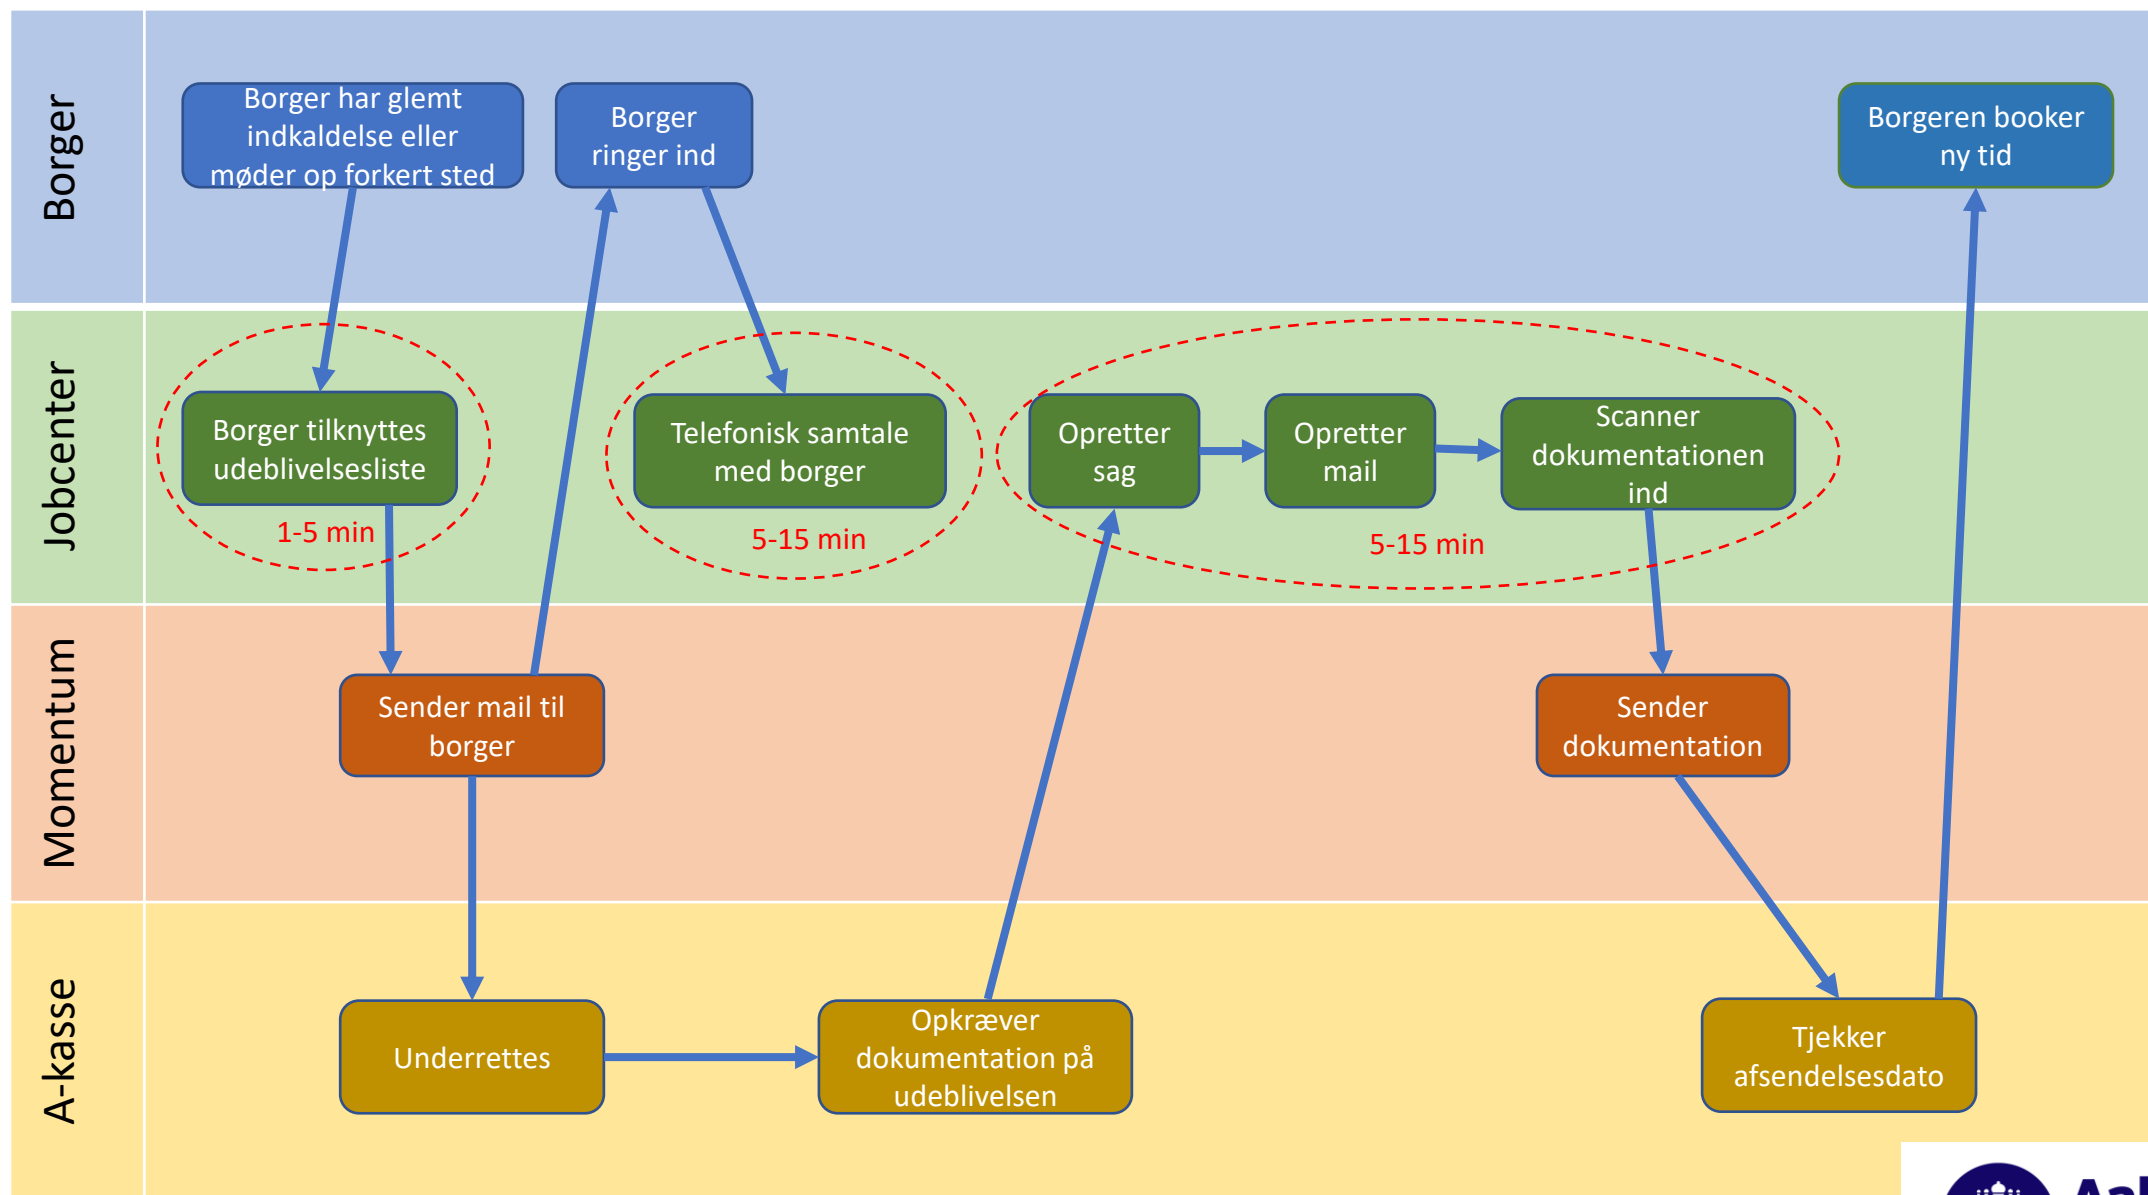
Borger

Borger har glemt indkaldelse eller møder op forkert sted

Borger ringer ind

Borgeren booker ny tid

Jobcenter

Borger tilknyttes udeblivelsesliste

1-5 min

Telefonisk samtale med borger

5-15 min

Opretter sag

Opretter mail

Scanner dokumentationen ind

5-15 min

Momentum

Sender mail til borger

Sender dokumentation

A-kasse

Underrettes

Opkræver dokumentation på udeblivelsen

Tjekker afsendelsesdato

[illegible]